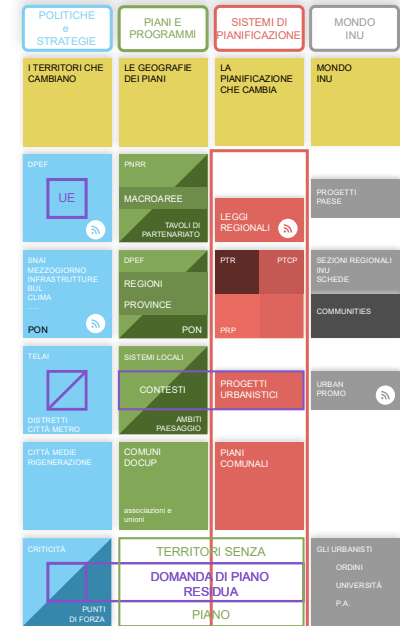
POLITICHE e STRATEGIE

PIANI E PROGRAMMI

SISTEMI DI PIANIFICAZIONE

MONDO INU

I TERRITORI CHE CAMBIANO

LE GEOGRAFIE DEI PIANI

LA PIANIFICAZIONE CHE CAMBIA

MONDO INU

DPEF

UE

PNRR

MACROAREE

TAVOLI DI PARTENARIATO

LEGGI REGIONALI

PROGETTI PAESE

SNAI
MEZZOGIORNO
INFRASTRUTTURE
BUL
CLIMA
.....

PON

DPEF

REGIONI

PROVINCE

PON

PTR

PTCP

PRP

SEZIONI REGIONALI INU
SCHEDE

COMMUNITIES

TELAI

DISTRETTI
CITTÀ METRO

SISTEMI LOCALI

CONTESTI

AMBITI PAESAGGIO

PROGETTI URBANISTICI

URBAN PROMO

CITTÀ MEDIE
RIGENERAZIONE

COMUNI
DOCUP

associazioni e unioni

PIANI COMUNALI

CRITICITÀ

PUNTI DI FORZA

TERRITORI SENZA

DOMANDA DI PIANO RESIDUA

PIANO

GLI URBANISTI
ORDINI
UNIVERSITÀ
P.A.